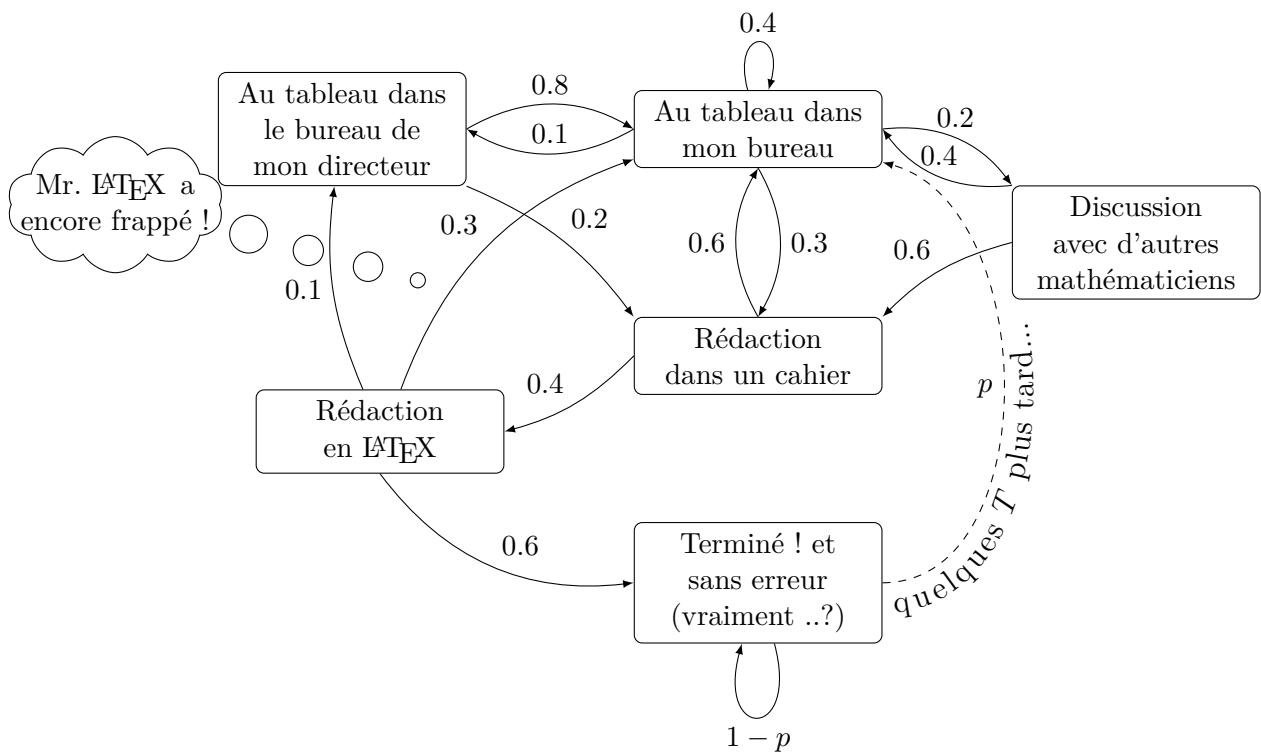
0.4

Au tableau dans le bureau de mon directeur

0.8

0.1

Au tableau dans mon bureau

0.2

0.4

Mr. LATEX a encore frappé !

0.3

0.2

Discussion avec d'autres mathématiciens

0.6

0.3

0.6

0.1

Rédaction dans un cahier

$p$

0.4

Rédaction en LATEX

quelques $T$ plus tard...

0.6

Terminé ! et sans erreur (vraiment ..?)

$1-p$